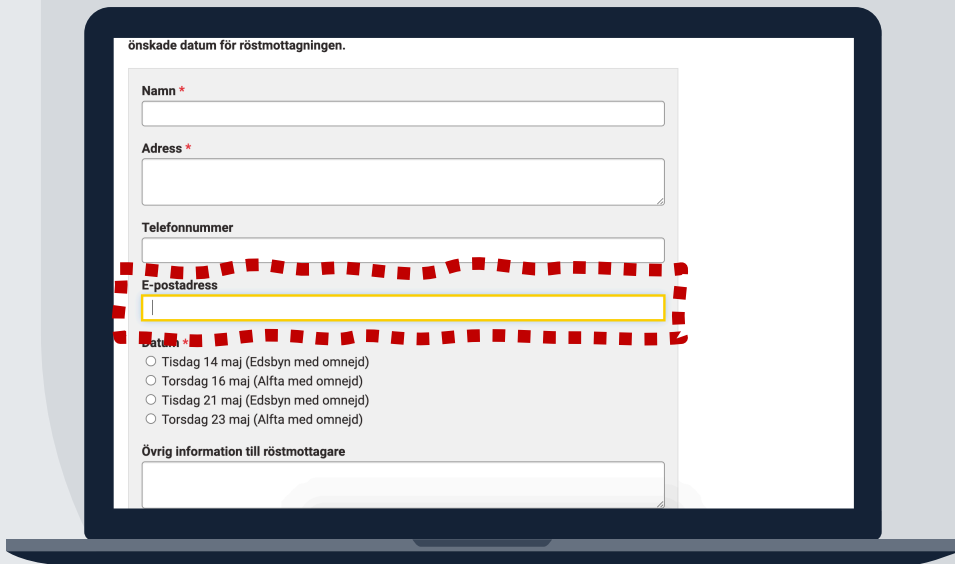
önskade datum för röstmottagningen.

Namn *

Adress *

Telefonnummer

E-postadress

Datum *

Tisdag 14 maj (Edsbyn med omnejd)

Torsdag 16 maj (Alfta med omnejd)

Tisdag 21 maj (Edsbyn med omnejd)

Torsdag 23 maj (Alfta med omnejd)

Övrig information till röstmottagare